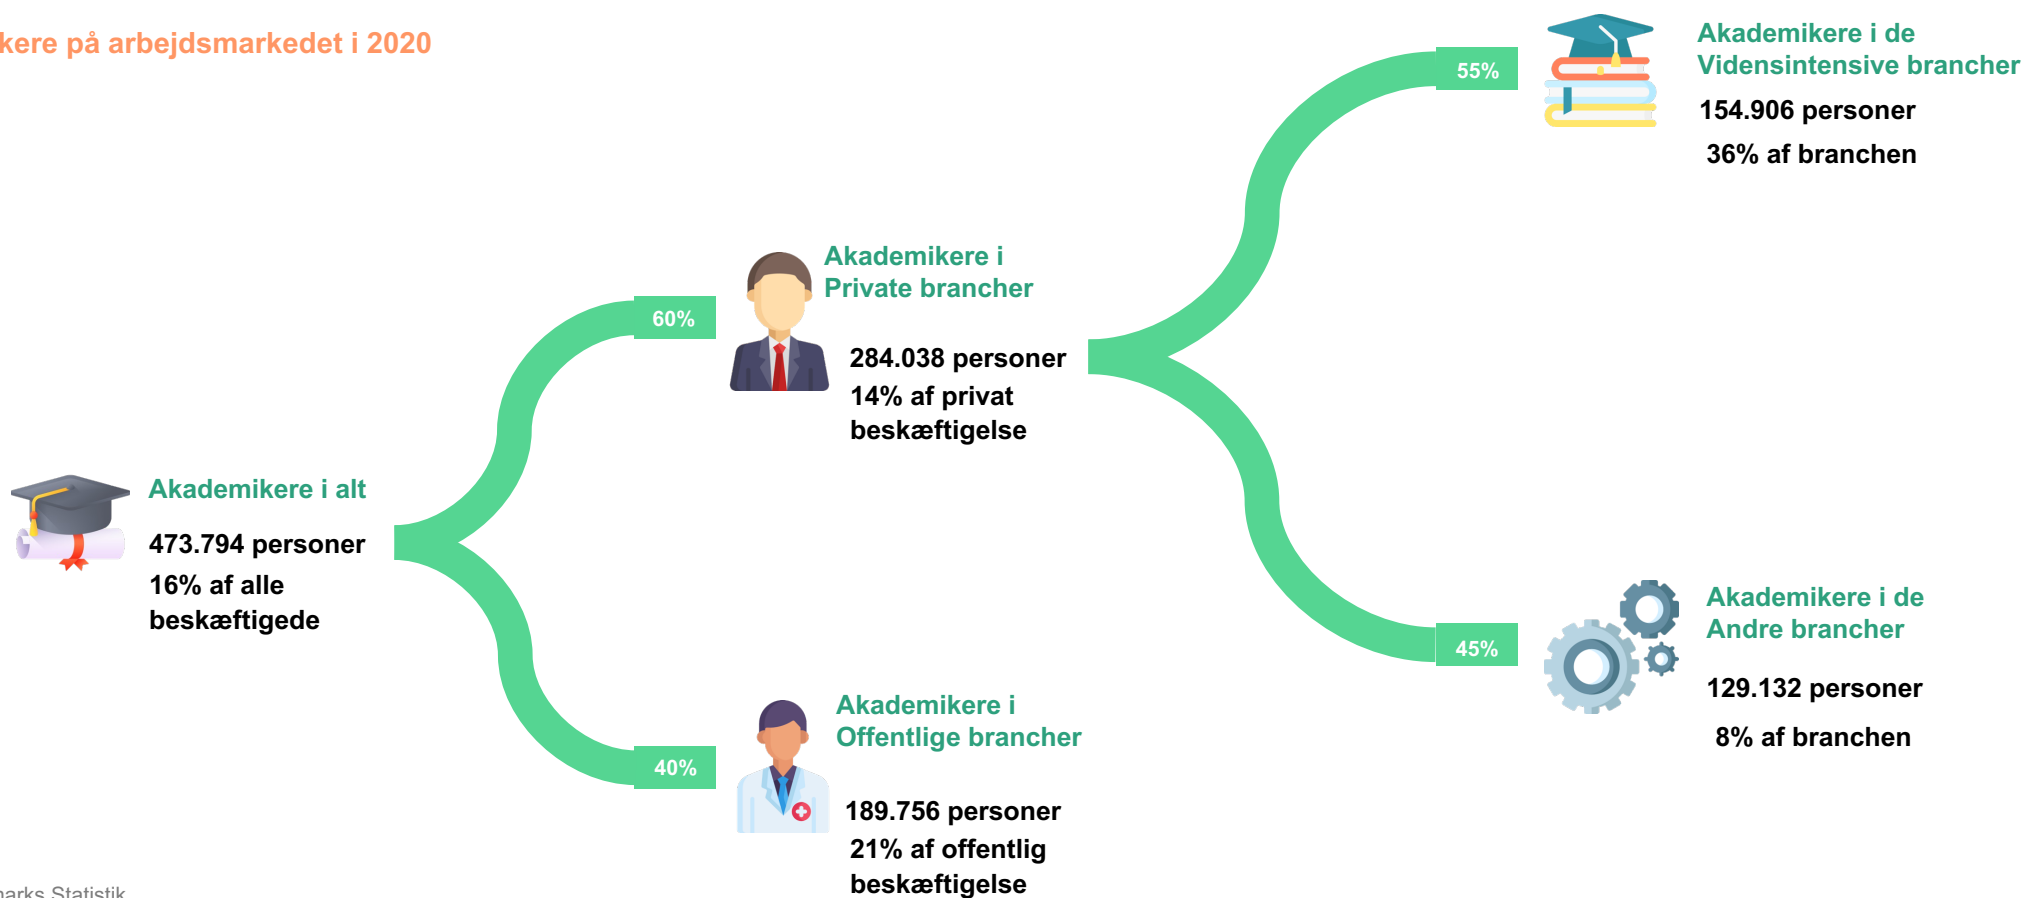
kere på arbejdsmarkedet i 2020

Akademikere i alt

473.794 personer
16% af alle beskæftigede

60%

Akademikere i Private brancher

284.038 personer
14% af privat beskæftigelse

40%

Akademikere i Offentlige brancher

189.756 personer
21% af offentlig beskæftigelse

55%

Akademikere i de Vidensintensive brancher

154.906 personer
36% af branchen

45%

Akademikere i de Andre brancher

129.132 personer
8% af branchen

arks Statistik